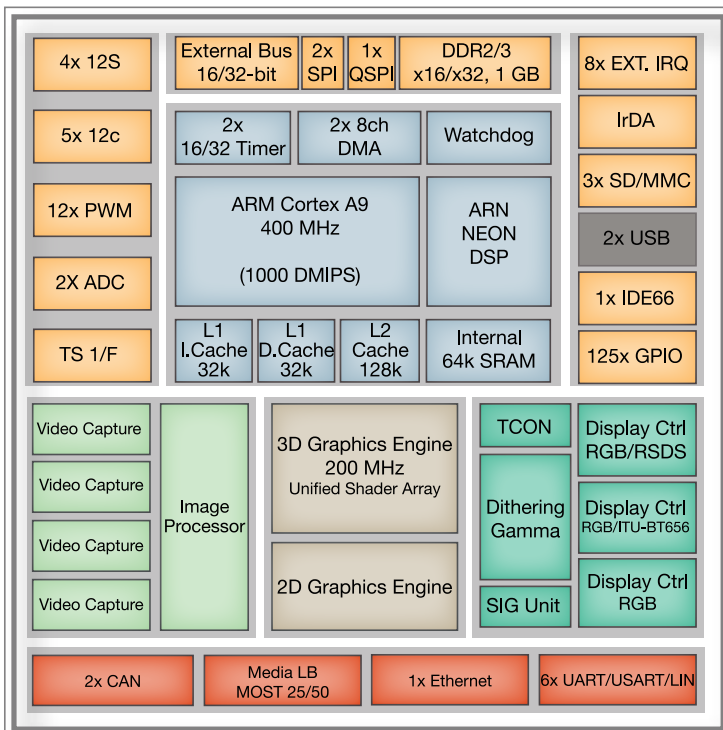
4x 12S

5x 12c

12x PWM

2X ADC

TS 1/F

External Bus 16/32-bit

2x SPI

1x QSPI

DDR2/3 x16/x32, 1 GB

2x 16/32 Timer

2x 8ch DMA

Watchdog

ARM Cortex A9 400 MHz

(1000 DMIPS)

ARN NEON DSP

L1 I.Cache 32k

L1 D.Cache 32k

L2 Cache 128k

Internal 64k SRAM

8x EXT. IRQ

IrDA

3x SD/MMC

2x USB

1x IDE66

125x GPIO

Video Capture

Video Capture

Video Capture

Video Capture

Image Processor

3D Graphics Engine 200 MHz Unified Shader Array

2D Graphics Engine

TCON

Dithering Gamma

SIG Unit

Display Ctrl RGB/RSDS

Display Ctrl RGB/ITU-BT656

Display Ctrl RGB

2x CAN

Media LB MOST 25/50

1x Ethernet

6x UART/USART/LIN